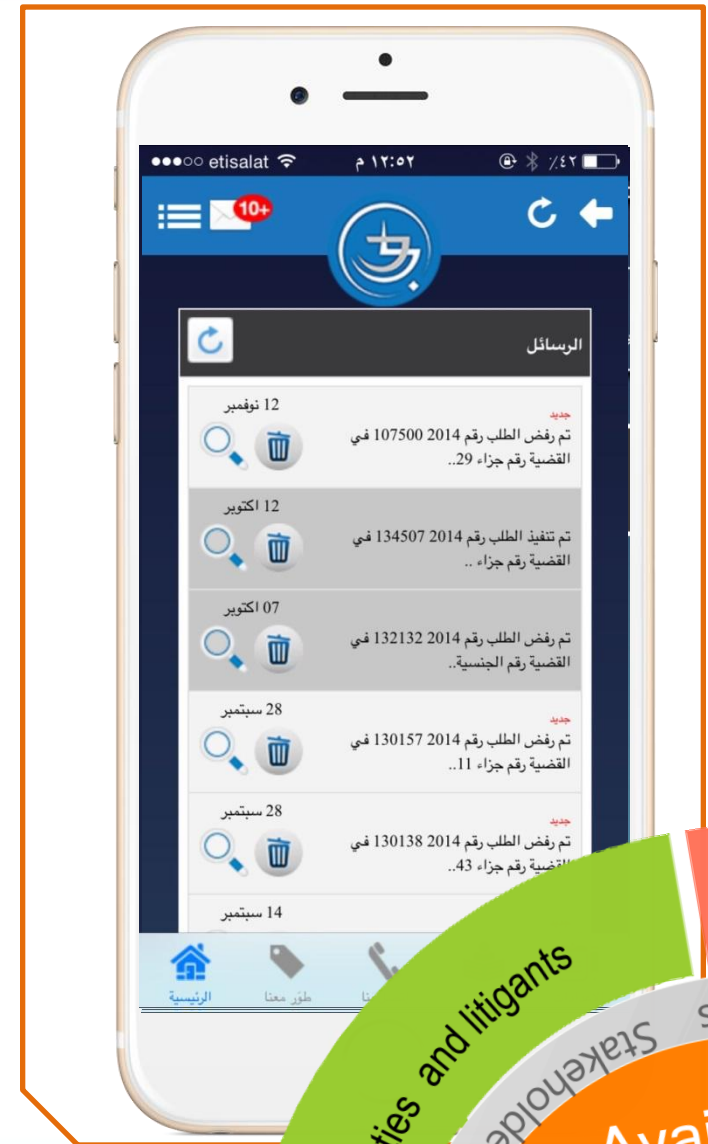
●●●○○ etisalat
١٢:٥٢ م
٪٤٢

10+

الرسائل

جديد
12 نوفمبر
تم رفض الطلب رقم 2014 107500 في القضية رقم جزاء 29..

12 اكتوبر
تم تنفيذ الطلب رقم 2014 134507 في القضية رقم جزاء ..

07 اكتوبر
تم رفض الطلب رقم 2014 132132 في القضية رقم الجنسية..

جديد
28 سبتمبر
تم رفض الطلب رقم 2014 130157 في القضية رقم جزاء 11..

جديد
28 سبتمبر
تم رفض الطلب رقم 2014 130138 في القضية رقم جزاء 43..

14 سبتمبر

الرئيسية
طوّر معنا
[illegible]

ties and litigants
Stakeholde
Avai